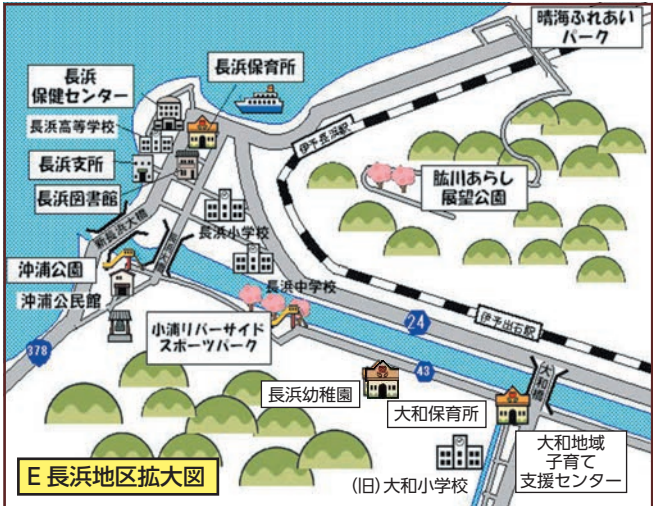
晴海ふれあいパーク

長浜保育所

長浜保健センター

長浜高等学校

長浜支所

長浜図書館

伊予長浜駅

肱川あらし展望公園

新長浜大橋

長浜大橋

長浜小学校

沖浦公園

沖浦公民館

長浜中学校

24

伊予出石駅

378

小浦リバーサイドスポーツパーク

43

大和橋

長浜幼稚園

大和保育所

大和地域子育て支援センター

E 長浜地区拡大図

(旧)大和小学校